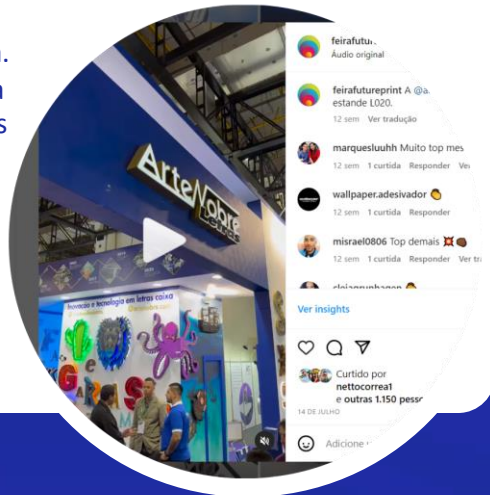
n.
n
s

ArteNobre

Inovação e tecnologia em letras caixa

feirafutu.
Áudio original

feirafutureprint A @a.
estande L020.
12 sem Ver tradução

marquesluuhh Muito top mes
12 sem 1 curtida Responder Ve

wallpaper.adesivador 👏
12 sem 1 curtida Responder

misrael0806 Top demais 💢👏
12 sem 1 curtida Responder Ver tr

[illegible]

Ver insights

Curtido por
nettocorrea1
e outras 1.150 pess
14 DE JULHO

Adicione